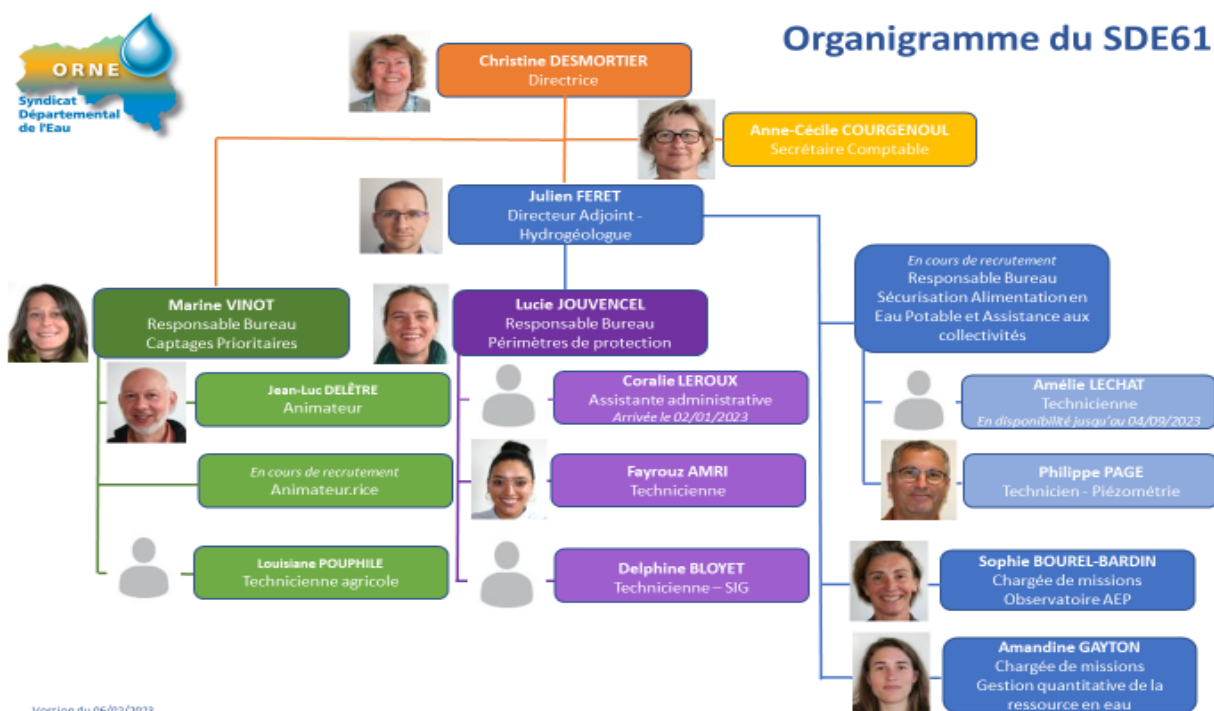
ORNE
Syndicat Départemental de l'Eau

Organigramme du SDE61

Christine DESMORTIER
Directrice

Anne-Cécile COURGENOUL
Secrétaire Comptable

Julien FERET
Directeur Adjoint - Hydrogéologue

En cours de recrutement
Responsable Bureau Sécurisation Alimentation en Eau Potable et Assistance aux collectivités

Marine VINOT
Responsable Bureau Captages Prioritaires

Lucie JOUVENCEL
Responsable Bureau Périmètres de protection

Jean-Luc DELÊTRE
Animateur

Coralie LEROUX
Assistante administrative
Arrivée le 02/01/2023

Amélie LECHAT
Technicienne
En disponibilité jusqu'au 04/09/2023

En cours de recrutement
Animateur.rice

Fayrouz AMRI
Technicienne

Philippe PAGE
Technicien - Piézométrie

Louisiane POUPHILE
Technicienne agricole

Delphine BLOYET
Technicienne – SIG

Sophie BOUREL-BARDIN
Chargée de missions
Observatoire AEP

Amandine GAYTON
Chargée de missions
Gestion quantitative de la ressource en eau

Version du 06/02/2023